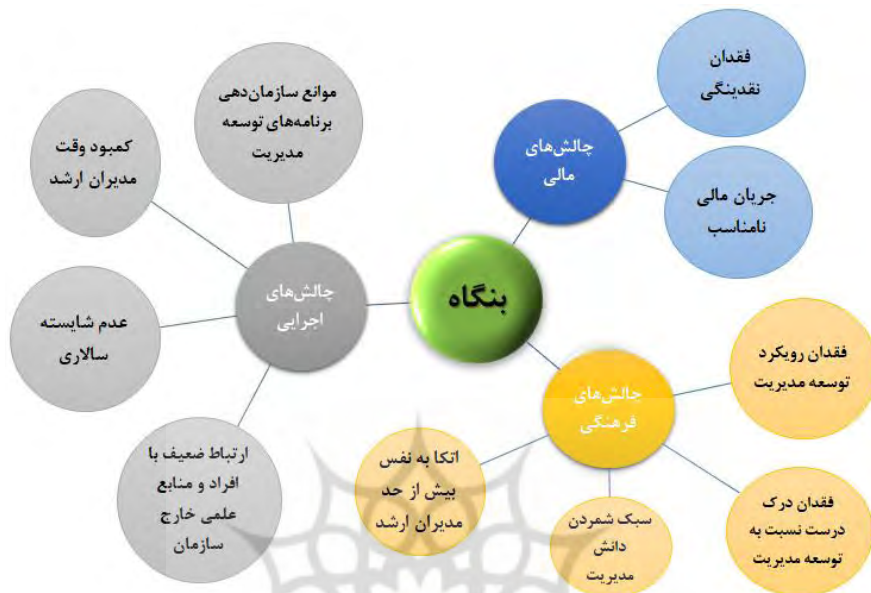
بنگاه

چالش‌های مالی

فقدان نقدینگی

جریان مالی نامناسب

چالش‌های اجرایی

موانع سازمان‌دهی برنامه‌های توسعه مدیریت

کمبود وقت مدیران ارشد

عدم شایسته سالاری

ارتباط ضعیف با افراد و منابع علمی خارج سازمان

چالش‌های فرهنگی

فقدان رویکرد توسعه مدیریت

فقدان درک درست نسبت به توسعه مدیریت

سبک شمردن دانش مدیریت

اتکا به نفس بیش از حد مدیران ارشد